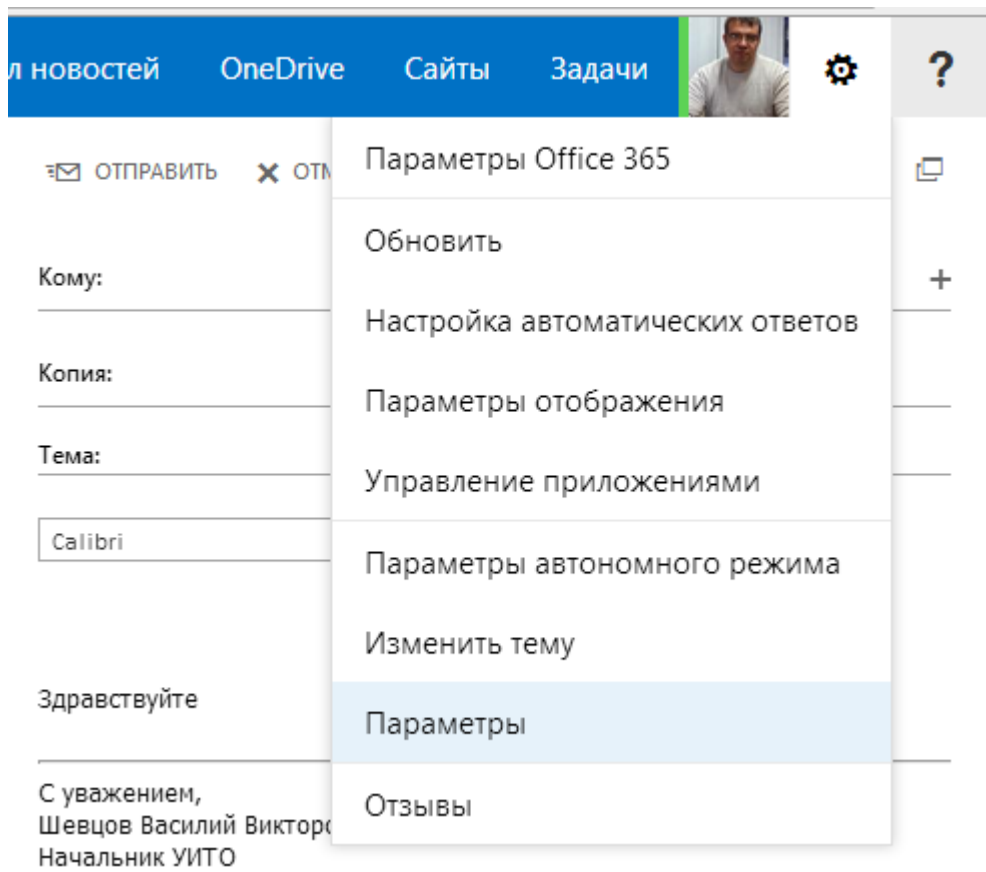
л новостей OneDrive Сайты Задачи ?

ОТПРАВИТЬ ОТМ

Кому: +

Копия:

Тема:

Calibri

Здравствуйте

С уважением,
Шевцов Василий Виктор
Начальник УИТО

Параметры Office 365

Обновить

Настройка автоматических ответов

Параметры отображения

Управление приложениями

Параметры автономного режима

Изменить тему

Параметры

Отзывы